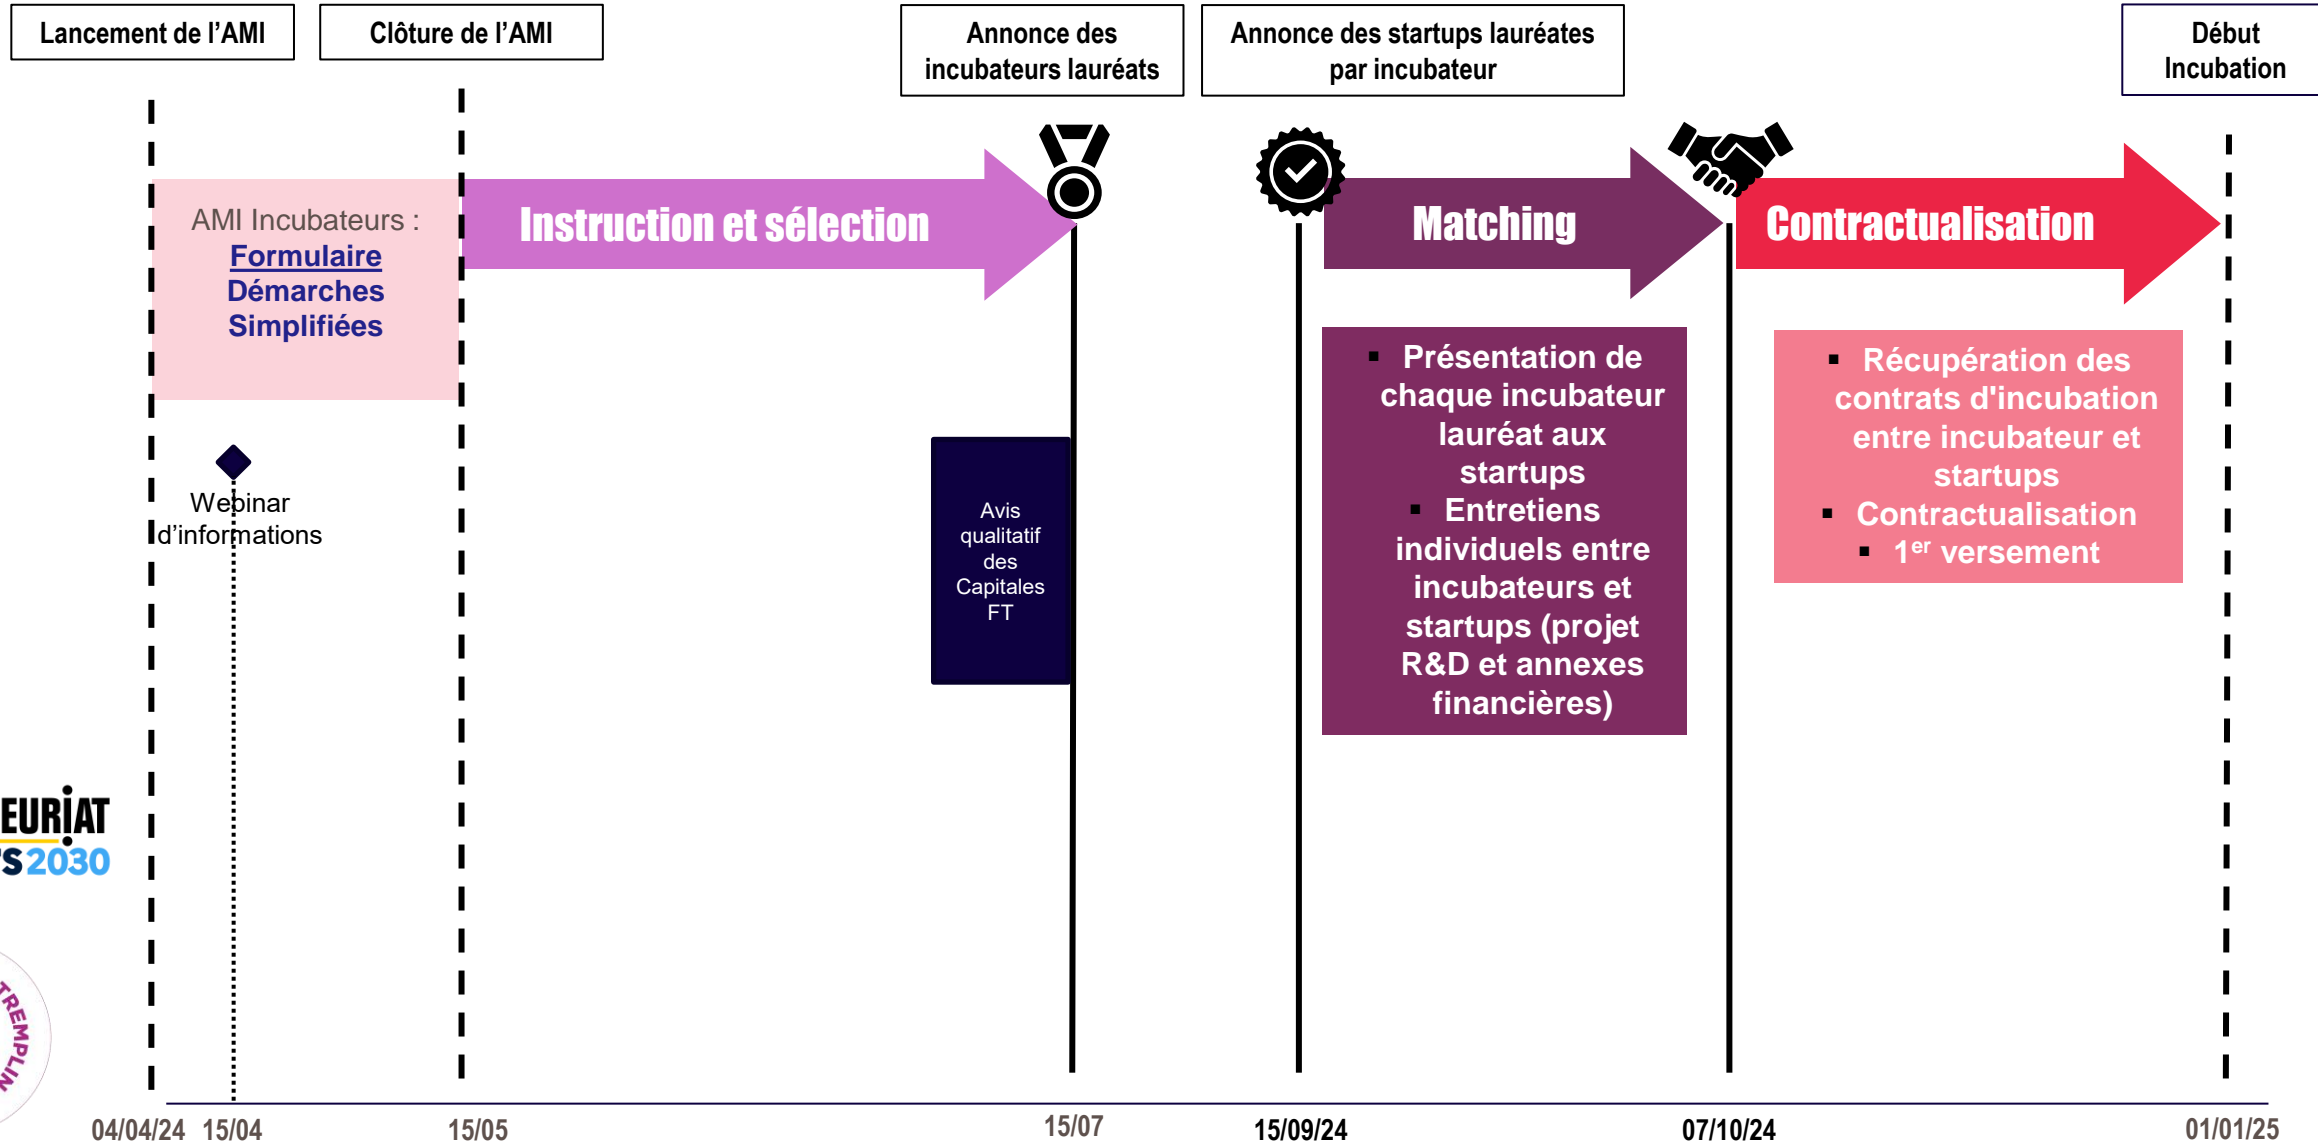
Lancement de l'AMI

Clôture de l'AMI

Annonce des incubateurs lauréats

Annonce des startups lauréates par incubateur

Début Incubation

AMI Incubateurs : Formulaire Démarches Simplifiées

Instruction et sélection

Matching

Contractualisation

Webinar d'informations

Avis qualitatif des Capitales FT

▪ Présentation de chaque incubateur lauréat aux startups
▪ Entretiens individuels entre incubateurs et startups (projet R&D et annexes financières)

▪ Récupération des contrats d'incubation entre incubateur et startups
▪ Contractualisation
▪ 1$^{er}$ versement

EURIAT
S2030

REMPLIN

04/04/24 15/04 15/05 15/07 15/09/24 07/10/24 01/01/25